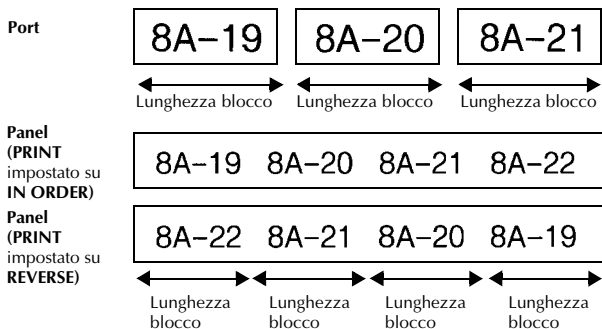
Port

8A-19 8A-20 8A-21

Lunghezza blocco Lunghezza blocco Lunghezza blocco

Panel (PRINT impostato su IN ORDER)

8A-19 8A-20 8A-21 8A-22

Panel (PRINT impostato su REVERSE)

8A-22 8A-21 8A-20 8A-19

Lunghezza blocco Lunghezza blocco Lunghezza blocco Lunghezza blocco